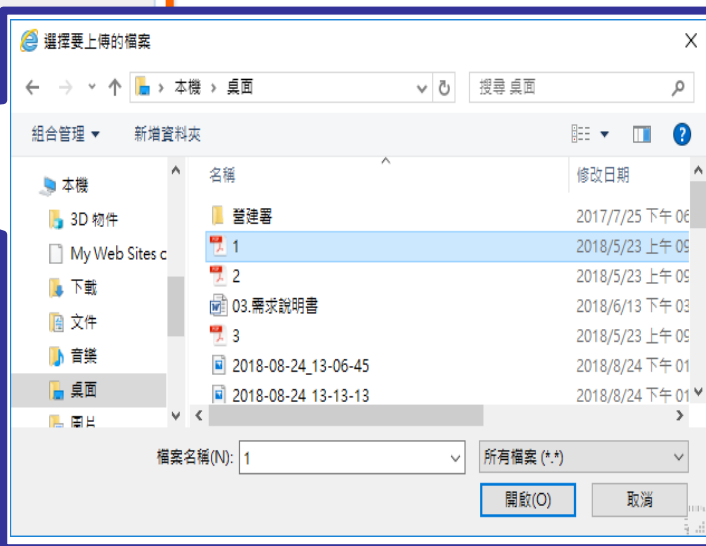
選擇要上傳的檔案

本機 › 桌面

搜尋 桌面

組合管理 ▾

新增資料夾

本機

3D 物件

My Web Sites c

下載

文件

音樂

桌面

圖片

名稱

修改日期

營建署

2017/7/25 下午 06

1

2018/5/23 上午 09

2

2018/5/23 上午 09

03.需求說明書

2018/6/13 下午 03

3

2018/5/23 上午 09

2018-08-24_13-06-45

2018/8/24 下午 01

2018-08-24_13-13-13

2018/8/24 下午 01

檔案名稱(N): 1

所有檔案 (*.*)

開啟(O)

取消